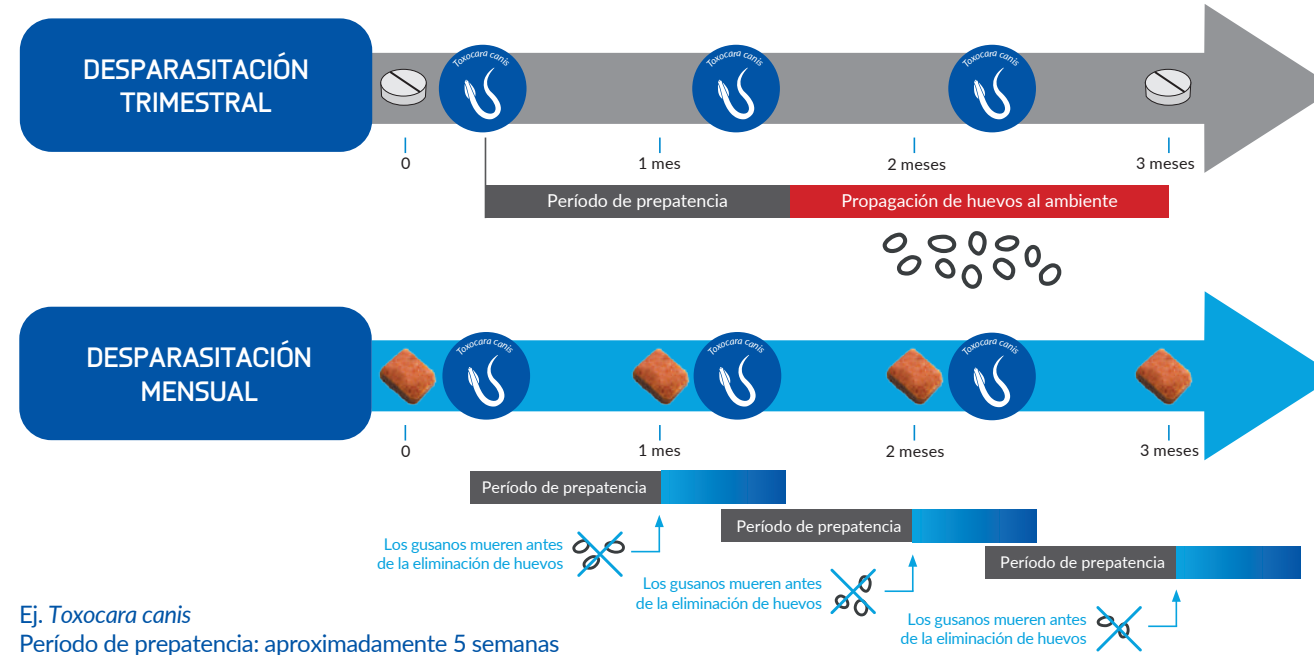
DESPARASITACIÓN TRIMESTRAL

Toxocara canis

Toxocara canis

Toxocara canis

0

1 mes

2 meses

3 meses

Período de prepatencia

Propagación de huevos al ambiente

DESPARASITACIÓN MENSUAL

Toxocara canis

Toxocara canis

Toxocara canis

0

1 mes

2 meses

3 meses

Período de prepatencia

Los gusanos mueren antes de la eliminación de huevos

Período de prepatencia

Los gusanos mueren antes de la eliminación de huevos

Período de prepatencia

Los gusanos mueren antes de la eliminación de huevos

Ej. Toxocara canis
Período de prepatencia: aproximadamente 5 semanas